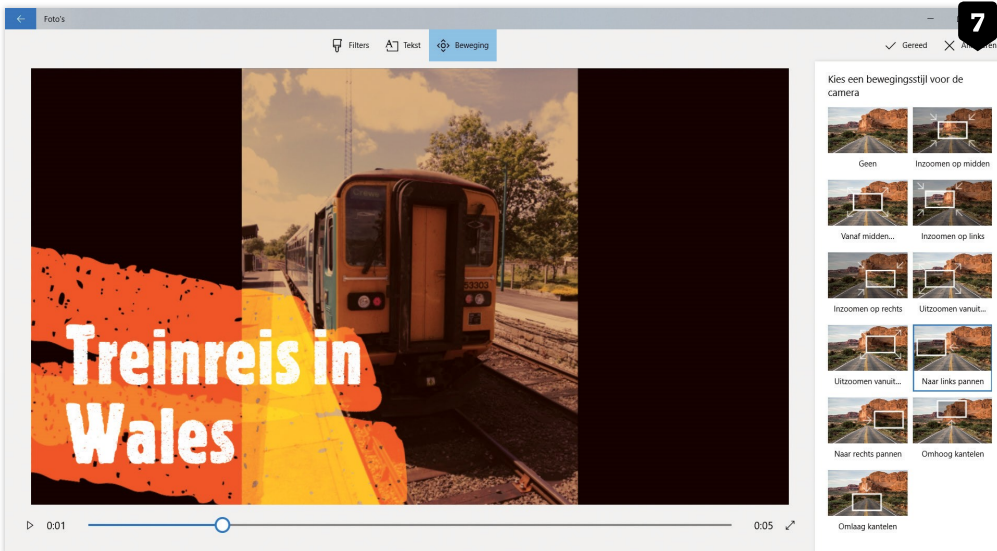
Foto's

Filters Tekst Beweging

Gereed Annuleren

7

Kies een bewegingsstijl voor de camera

Geen
Inzoomen op midden
Vanaf midden...
Inzoomen op links
Inzoomen op rechts
Uitzoomen vanuit...
Uitzoomen vanuit...
Naar links pannen
Naar rechts pannen
Omhoog kantelen
Omlaag kantelen

53300

Treinreis in Wales

0:01
0:05